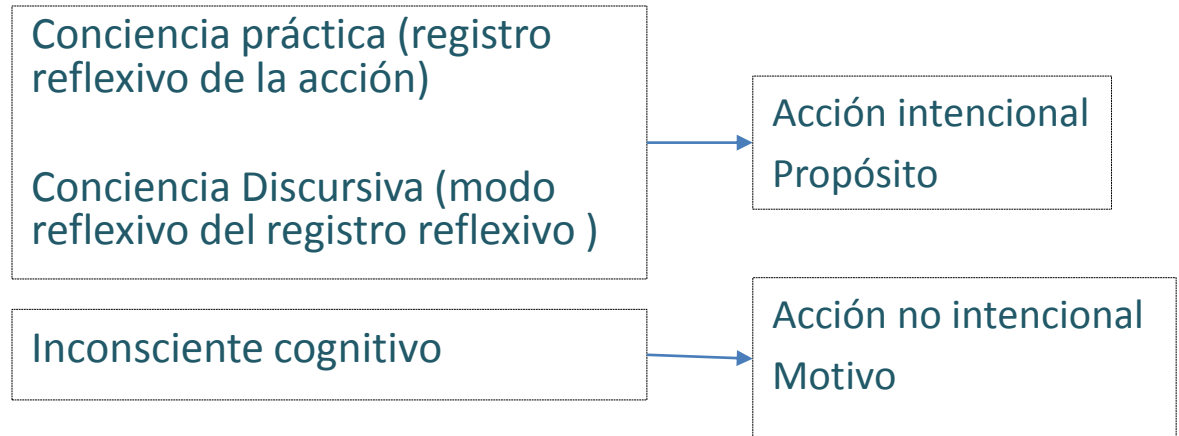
Conciencia práctica (registro reflexivo de la acción)

Conciencia Discursiva (modo reflexivo del registro reflexivo )

Acción intencional
Propósito

Inconsciente cognitivo

Acción no intencional
Motivo